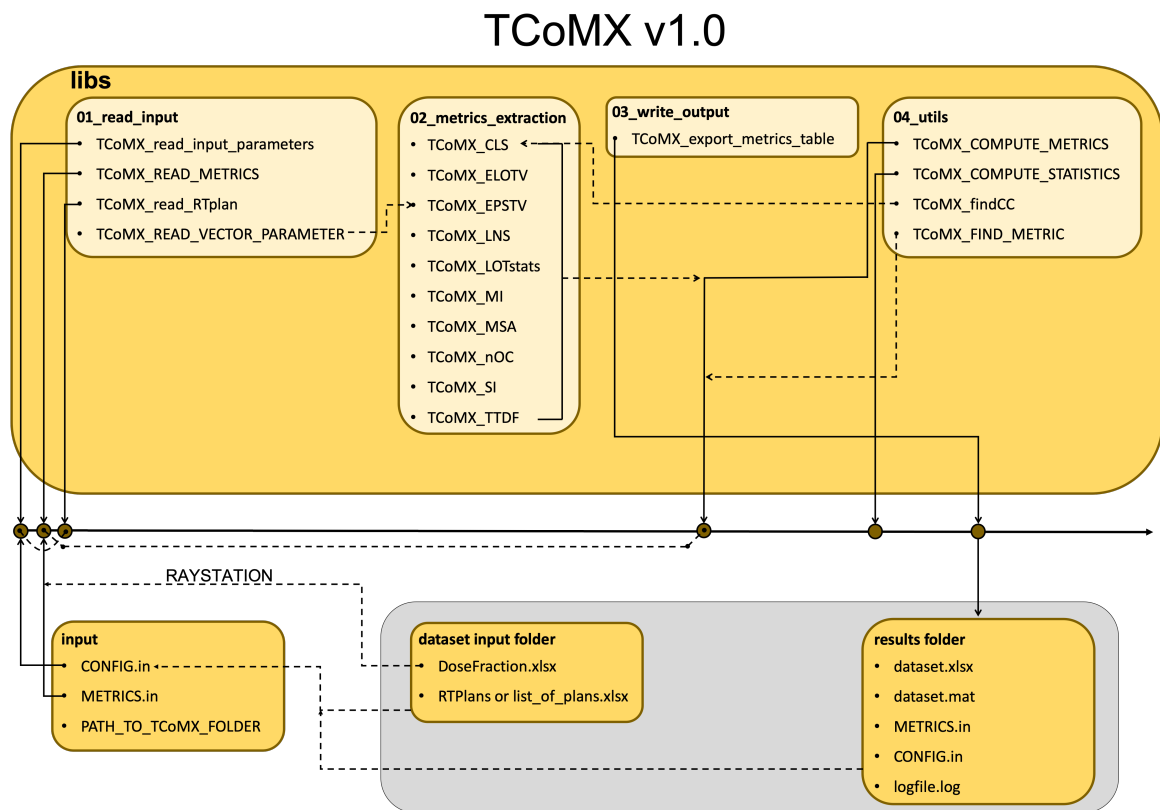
TCoMX v1.0

libs

01_read_input
- TCoMX_read_input_parameters
- TCoMX_READ_METRICS
- TCoMX_read_RTplan
- TCoMX_READ_VECTOR_PARAMETER

02_metrics_extraction
- TCoMX_CLS
- TCoMX_ELOTV
- TCoMX_EPSTV
- TCoMX_LNS
- TCoMX_LOTstats
- TCoMX_MI
- TCoMX_MSA
- TCoMX_nOC
- TCoMX_SI
- TCoMX_TTDF

03_write_output
- TCoMX_export_metrics_table

04_utils
- TCoMX_COMPUTE_METRICS
- TCoMX_COMPUTE_STATISTICS
- TCoMX_findCC
- TCoMX_FIND_METRIC

RAYSTATION

input
- CONFIG.in
- METRICS.in
- PATH_TO_TCoMX_FOLDER

dataset input folder
- DoseFraction.xlsx
- RTPlans or list_of_plans.xlsx

results folder
- dataset.xlsx
- dataset.mat
- METRICS.in
- CONFIG.in
- logfile.log